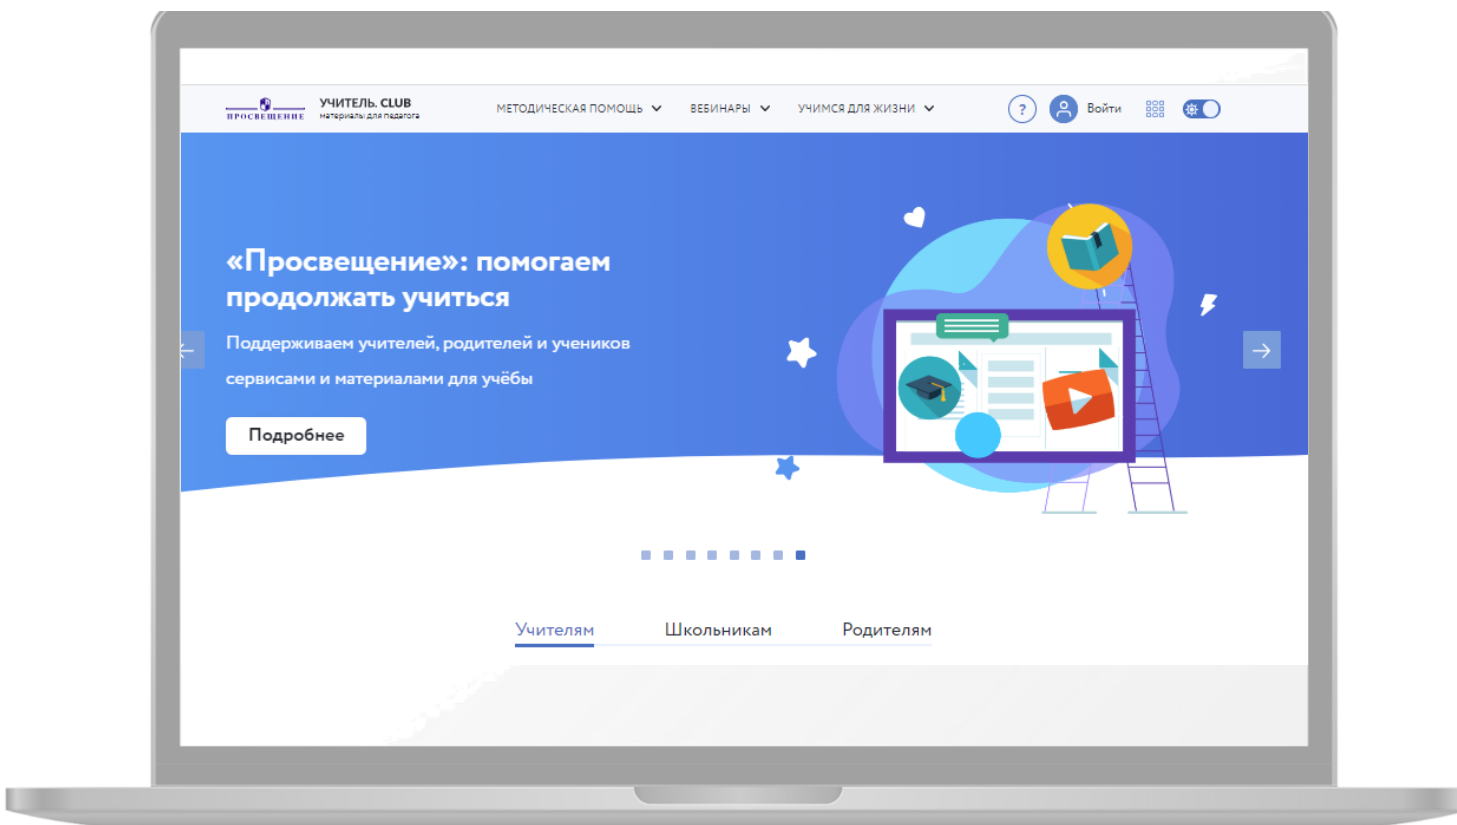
ПРОСВЕЩЕНИЕ

УЧИТЕЛЬ. CLUB
материалы для педагога

МЕТОДИЧЕСКАЯ ПОМОЩЬ ВЕБИНАРЫ УЧИМСЯ ДЛЯ ЖИЗНИ

?

Войти

«Просвещение»: помогаем продолжать учиться

Поддерживаем учителей, родителей и учеников сервисами и материалами для учёбы

Подробнее

Учителям Школьникам Родителям